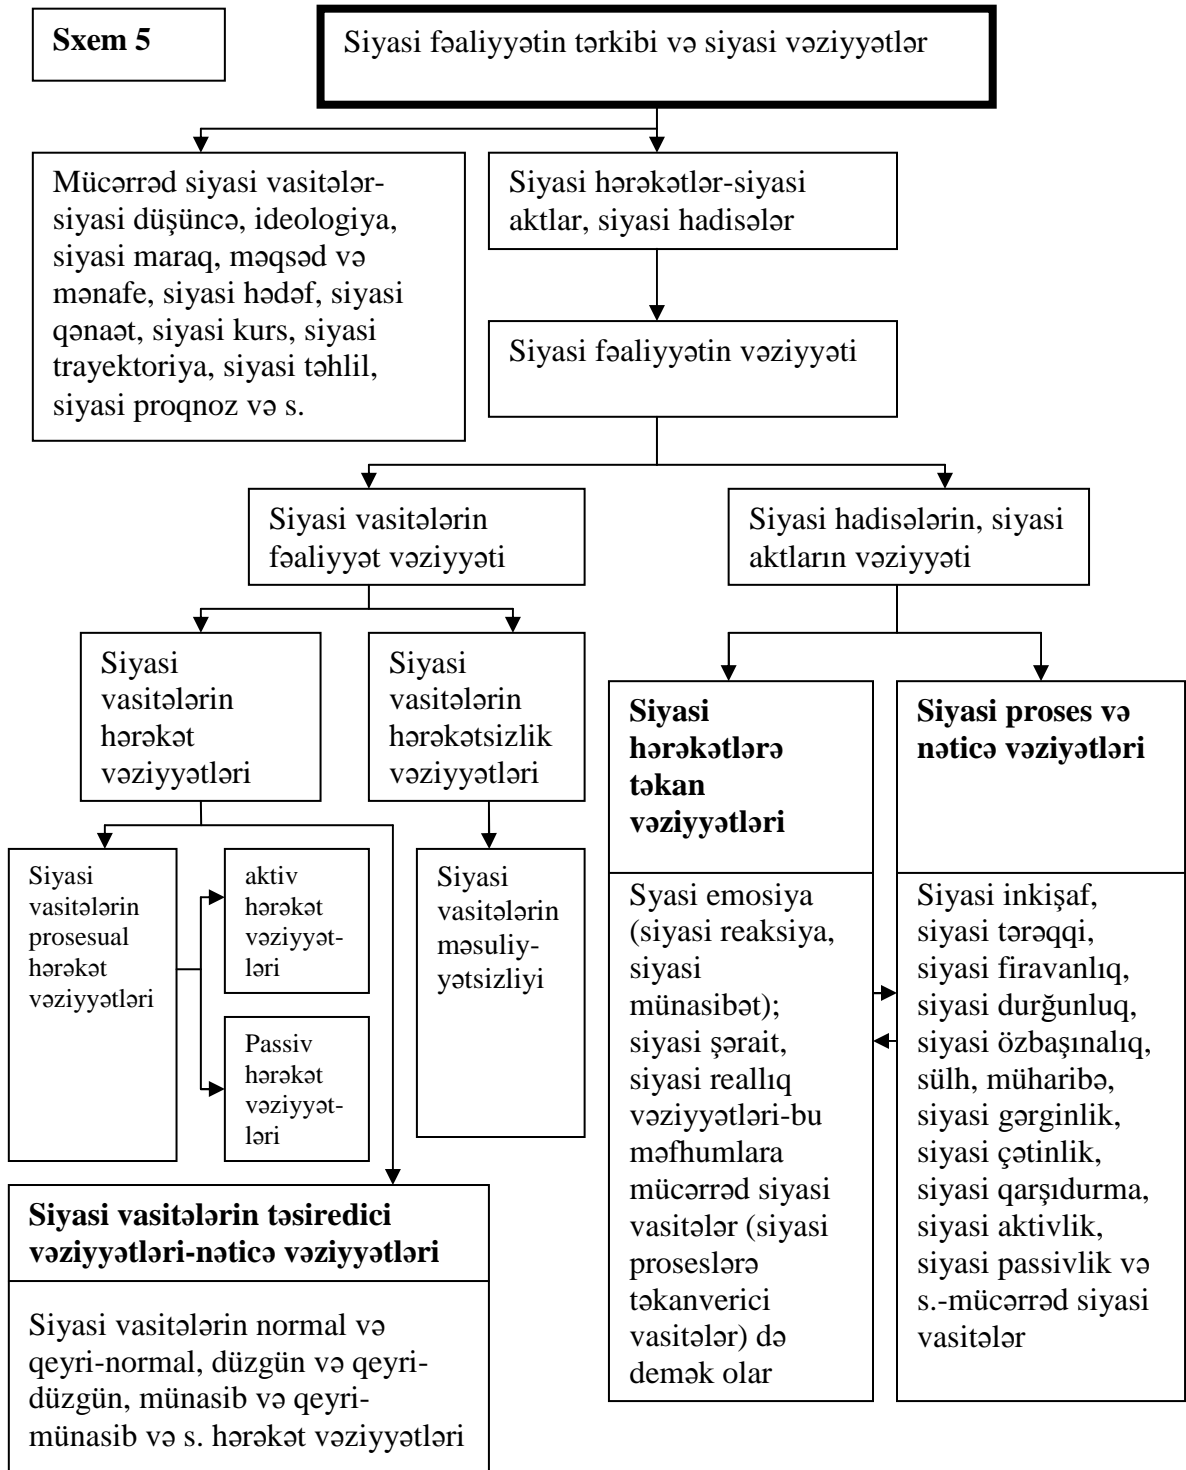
**Sxem 5**

Siyasi fəaliyyətin tərkibi və siyasi vəziyyətlər

Mücərrəd siyasi vasitələr-siyasi düşüncə, ideologiya, siyasi maraq, məqsəd və mənafe, siyasi hədəf, siyasi qənaət, siyasi kurs, siyasi trayektoriya, siyasi təhlil, siyasi proqnoz və s.

Siyasi hərəkətlər-siyasi aktlar, siyasi hadisələr

Siyasi fəaliyyətin vəziyyəti

Siyasi vasitələrin fəaliyyət vəziyyəti

Siyasi hadisələrin, siyasi aktların vəziyyəti

Siyasi vasitələrin hərəkət vəziyyətləri

Siyasi vasitələrin hərəkətsizlik vəziyyətləri

Siyasi vasitələrin prosesual hərəkət vəziyyətləri

aktiv hərəkət vəziyyətləri

Passiv hərəkət vəziyyətləri

Siyasi vasitələrin məsuliyyətsizliyi

**Siyasi vasitələrin təsiredici vəziyyətləri-nəticə vəziyyətləri**

Siyasi vasitələrin normal və qeyri-normal, düzgün və qeyri-düzgün, münasib və qeyri-münasib və s. hərəkət vəziyyətləri

**Siyasi hərəkətlərə təkan vəziyyətləri**

Syasi emosiya (siyasi reaksiya, siyasi münasibət); siyasi şərait, siyasi reallıq vəziyyətləri-bu məfhumlara mücərrəd siyasi vasitələr (siyasi proseslərə təkanverici vasitələr) də demək olar

**Siyasi proses və nəticə vəziyətləri**

Siyasi inkişaf, siyasi tərəqqi, siyasi firavanlıq, siyasi durğunluq, siyasi özbaşınalıq, sülh, müharibə, siyasi gərginlik, siyasi çətinlik, siyasi qarşıdurma, siyasi aktivlik, siyasi passivlik və s.-mücərrəd siyasi vasitələr